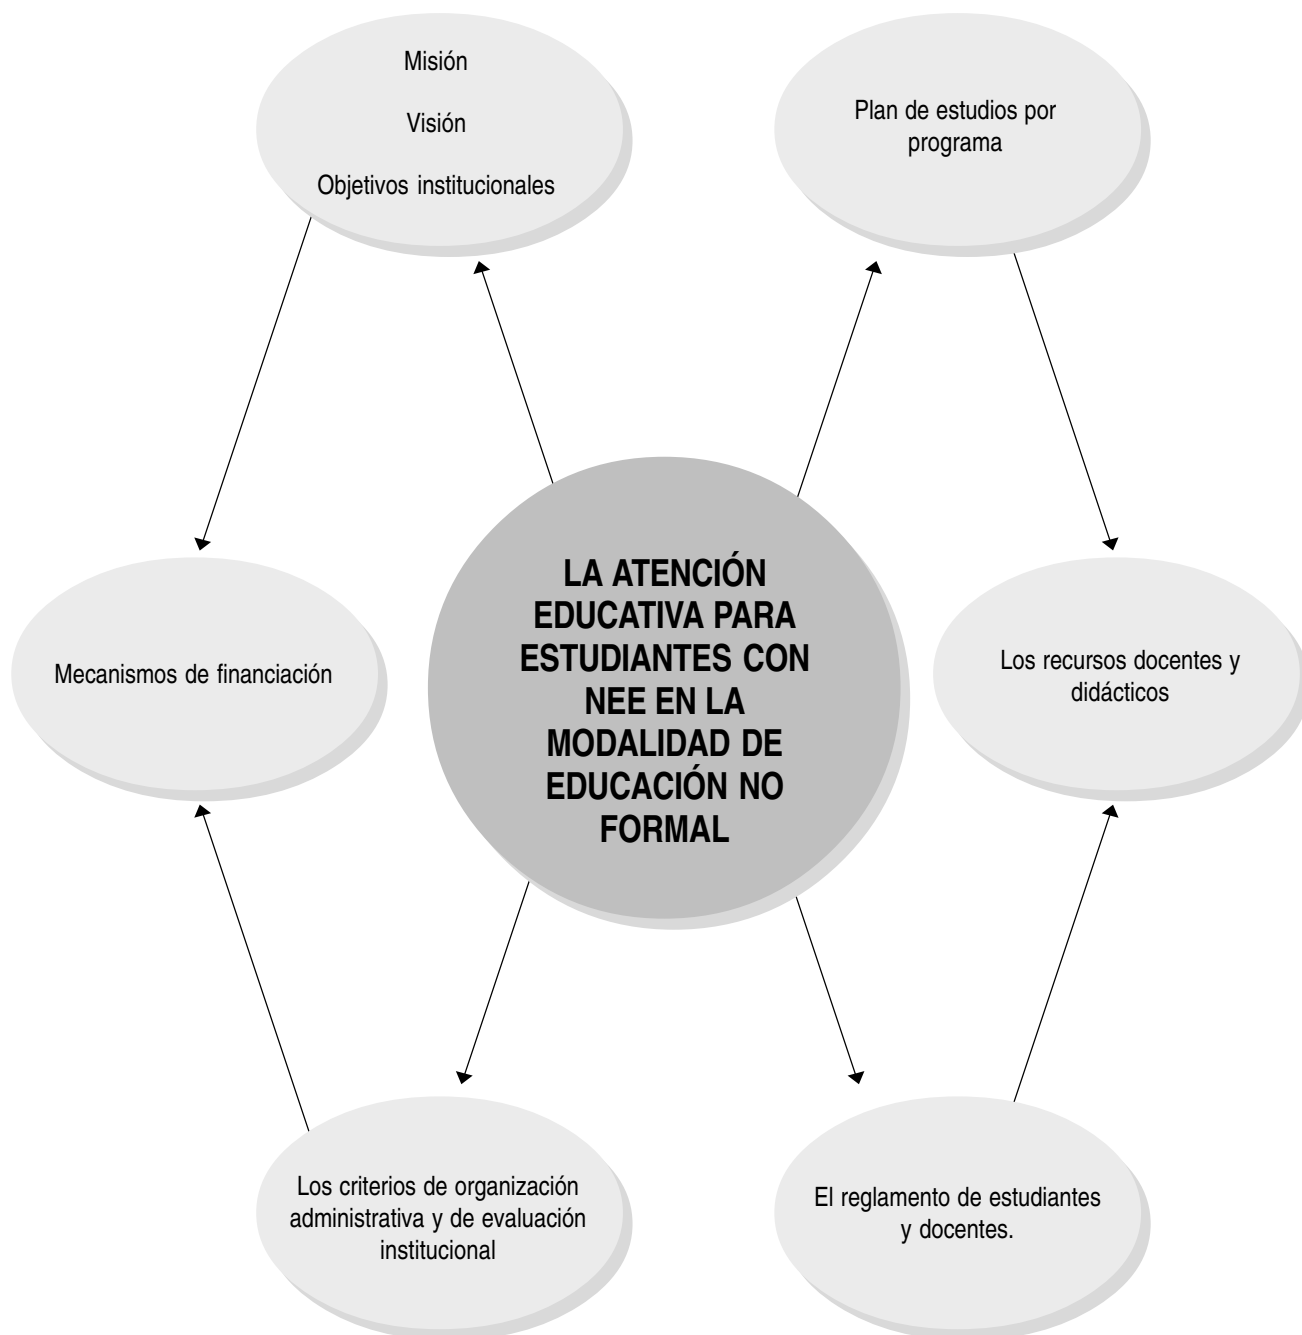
Misión

Visión

Objetivos institucionales

Plan de estudios por programa

Mecanismos de financiación

LA ATENCIÓN EDUCATIVA PARA ESTUDIANTES CON NEE EN LA MODALIDAD DE EDUCACIÓN NO FORMAL

Los recursos docentes y didácticos

Los criterios de organización administrativa y de evaluación institucional

El reglamento de estudiantes y docentes.